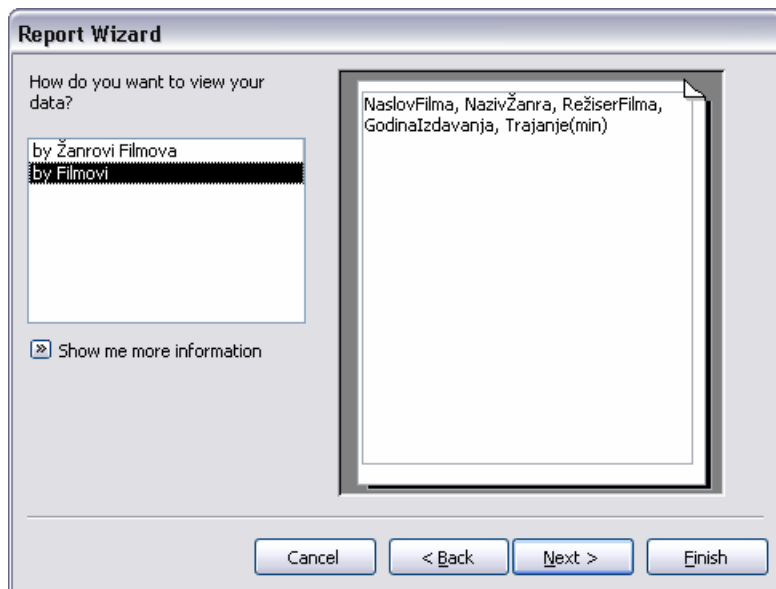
Report Wizard

How do you want to view your data?

by Žanrovi Filmova
by Filmovi

Show me more information

NaslovFilma, NazivŽanra, RežiserFilma, GodinaIzdavanja, Trajanje(min)

Cancel

< Back

Next >

Finish